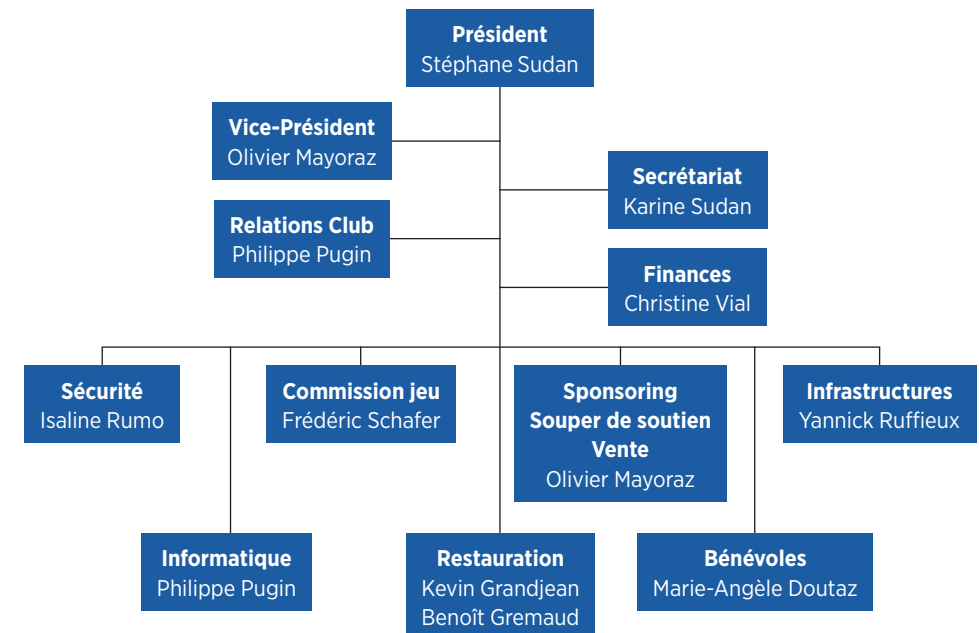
Président
Stéphane Sudan

Vice-Président
Olivier Mayoraz

Secrétariat
Karine Sudan

Relations Club
Philippe Pugin

Finances
Christine Vial

Sécurité
Isaline Rumo

Commission jeu
Frédéric Schafer

Sponsoring
Souper de soutien
Vente
Olivier Mayoraz

Infrastructures
Yannick Ruffieux

Informatique
Philippe Pugin

Restauration
Kevin Grandjean
Benoît Gremaud

Bénévoles
Marie-Angèle Doutaz